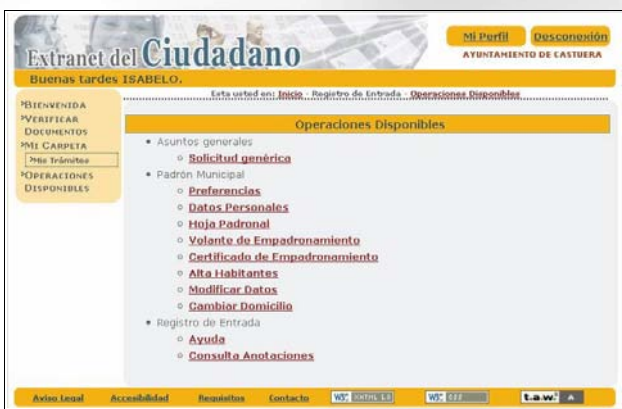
Extranet del Ciudadano

Mi Perfil Desconexión
AYUNTAMIENTO DE CASTUERA

Buenas tardes ISABELO.

BIENVENIDA
VERIFICAR DOCUMENTOS
MI CARPETA
Mis Trámites
OPERACIONES DISPONIBLES

Esta usted en: Inicio - Registro de Entrada - Operaciones Disponibles

Operaciones Disponibles

• Asuntos generales
  ◦ Solicitud genérica
• Padrón Municipal
  ◦ Preferencias
  ◦ Datos Personales
  ◦ Hoja Padronal
  ◦ Volante de Empadronamiento
  ◦ Certificado de Empadronamiento
  ◦ Alta Habitantes
  ◦ Modificar Datos
  ◦ Cambiar Domicilio
• Registro de Entrada
  ◦ Ayuda
  ◦ Consulta Anotaciones

Aviso Legal Accesibilidad Requisitos Contacto W3C XHTML 1.0 W3C CSS taw A